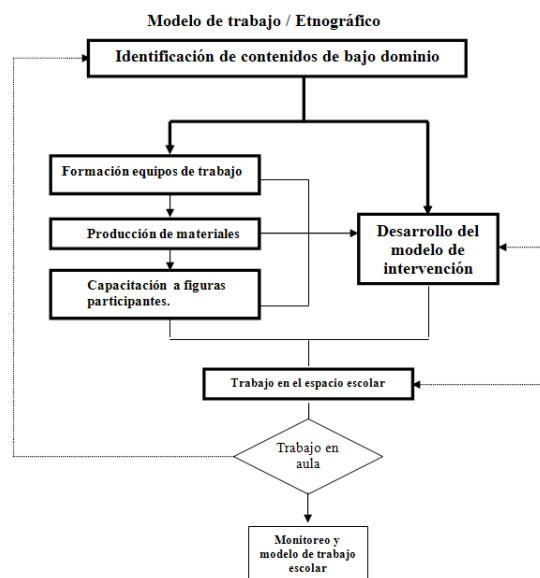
Modelo de trabajo / Etnográfico

Identificación de contenidos de bajo dominio

Formación equipos de trabajo

Producción de materiales

Capacitación a figuras participantes.

Desarrollo del modelo de intervención

Trabajo en el espacio escolar

Trabajo en aula

Monitoreo y modelo de trabajo escolar